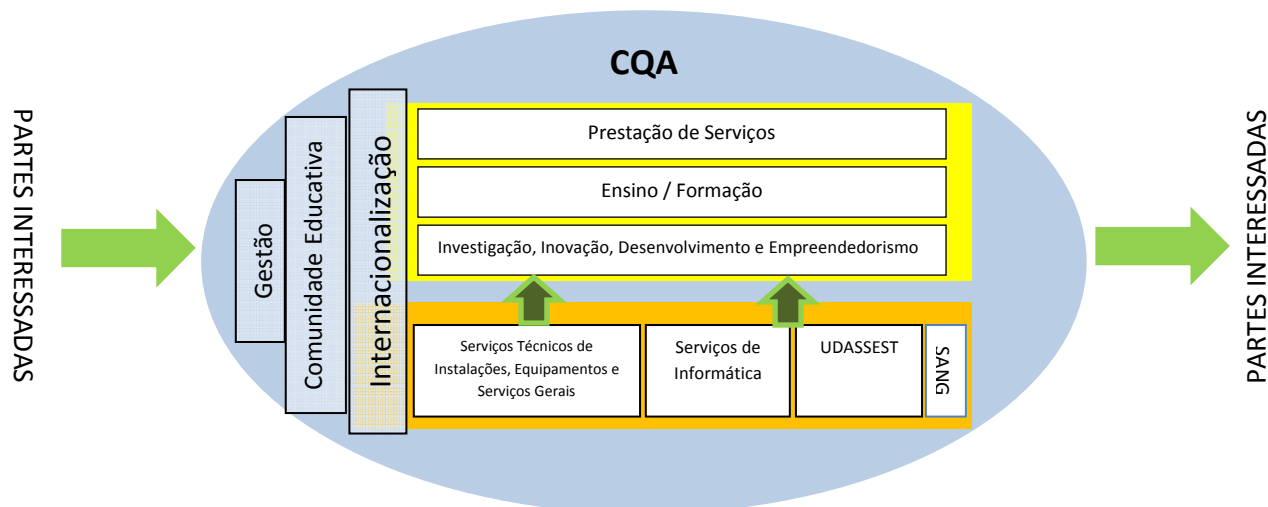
PARTES INTERESSADAS

CQA

Gestão

Comunidade Educativa

Internacionalização

Prestação de Serviços

Ensino / Formação

Investigação, Inovação, Desenvolvimento e Empreendedorismo

Serviços Técnicos de Instalações, Equipamentos e Serviços Gerais

Serviços de Informática

UDASSEST

SANG

PARTES INTERESSADAS